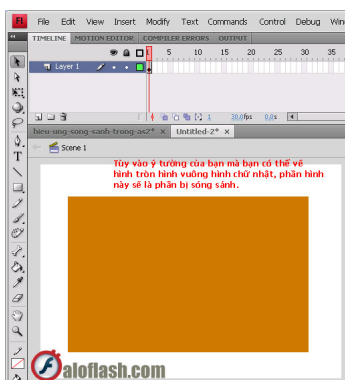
Fl File Edit View Insert Modify Text Commands Control Debug Win

TIMELINE MOTION EDITOR COMPILER ERRORS OUTPUT

5 10 15 20 25 30 35

Layer 1

1 30.0fps 0.0s

hieu-ung-song-sanh-trong-as2* × Untitled-2* ×

Scene 1

Tùy vào ý tưởng của bạn mà bạn có thể vẽ hình tròn hình vuông hình chữ nhật, phần hình này sẽ là phần bị sóng sánh.

aloflash.com